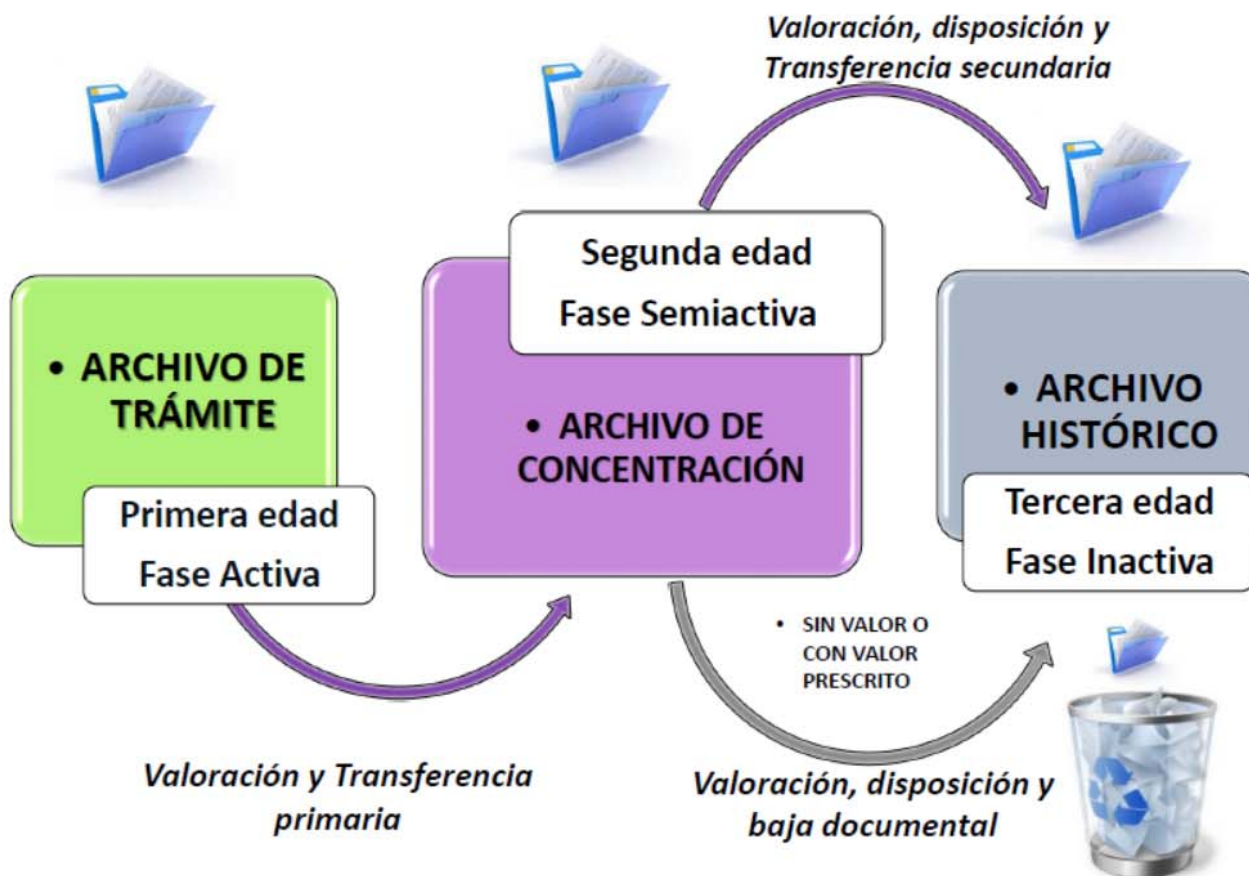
Valoración, disposición y Transferencia secundaria

• ARCHIVO DE TRÁMITE

Primera edad
Fase Activa

Segunda edad
Fase Semiactiva

• ARCHIVO DE CONCENTRACIÓN

• ARCHIVO HISTÓRICO

Tercera edad
Fase Inactiva

• SIN VALOR O CON VALOR PRESCRITO

Valoración y Transferencia primaria

Valoración, disposición y baja documental